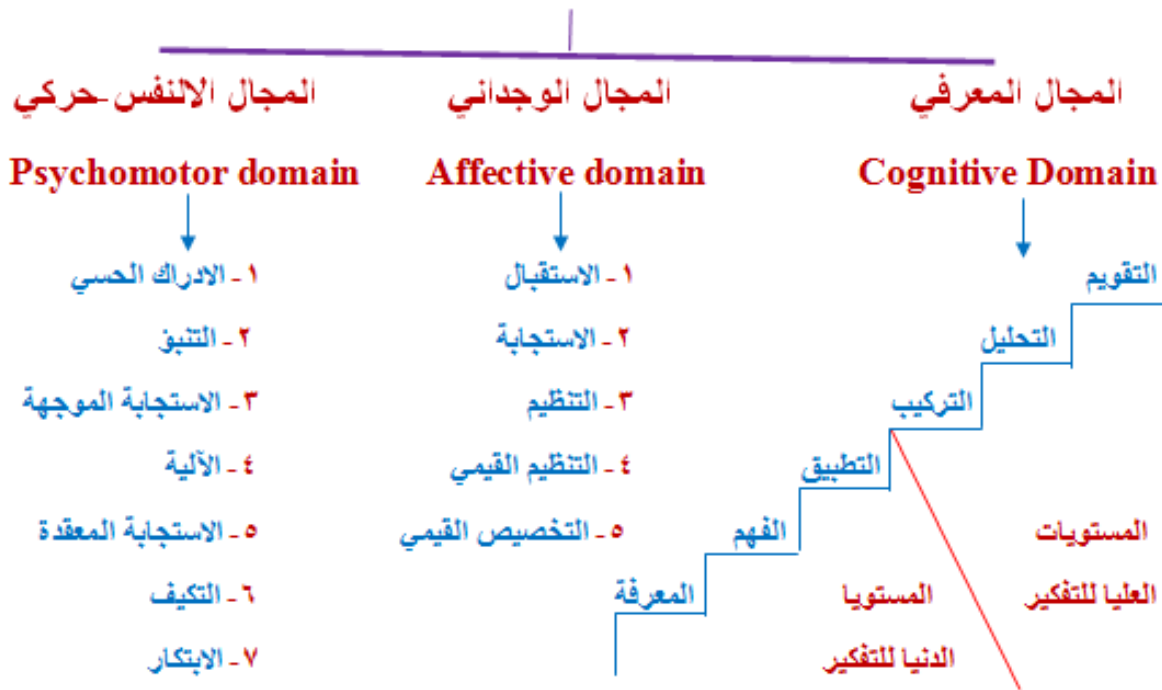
المجال المعرفي

Cognitive Domain

التقويم

التحليل

التركيب

التطبيق

الفهم

المعرفة

المستويات العليا للتفكير

المستويا الدنيا للتفكير

المجال الوجداني

Affective domain

١ - الاستقبال

٢ - الاستجابة

٣ - التنظيم

٤ - التنظيم القيمي

٥ - التخصيص القيمي

المجال الالنفس-حركي

Psychomotor domain

١ - الادراك الحسي

٢ - التنبؤ

٣ - الاستجابة الموجهة

٤ - الآلية

٥ - الاستجابة المعقدة

٦ - التكيف

٧ - الابتكار